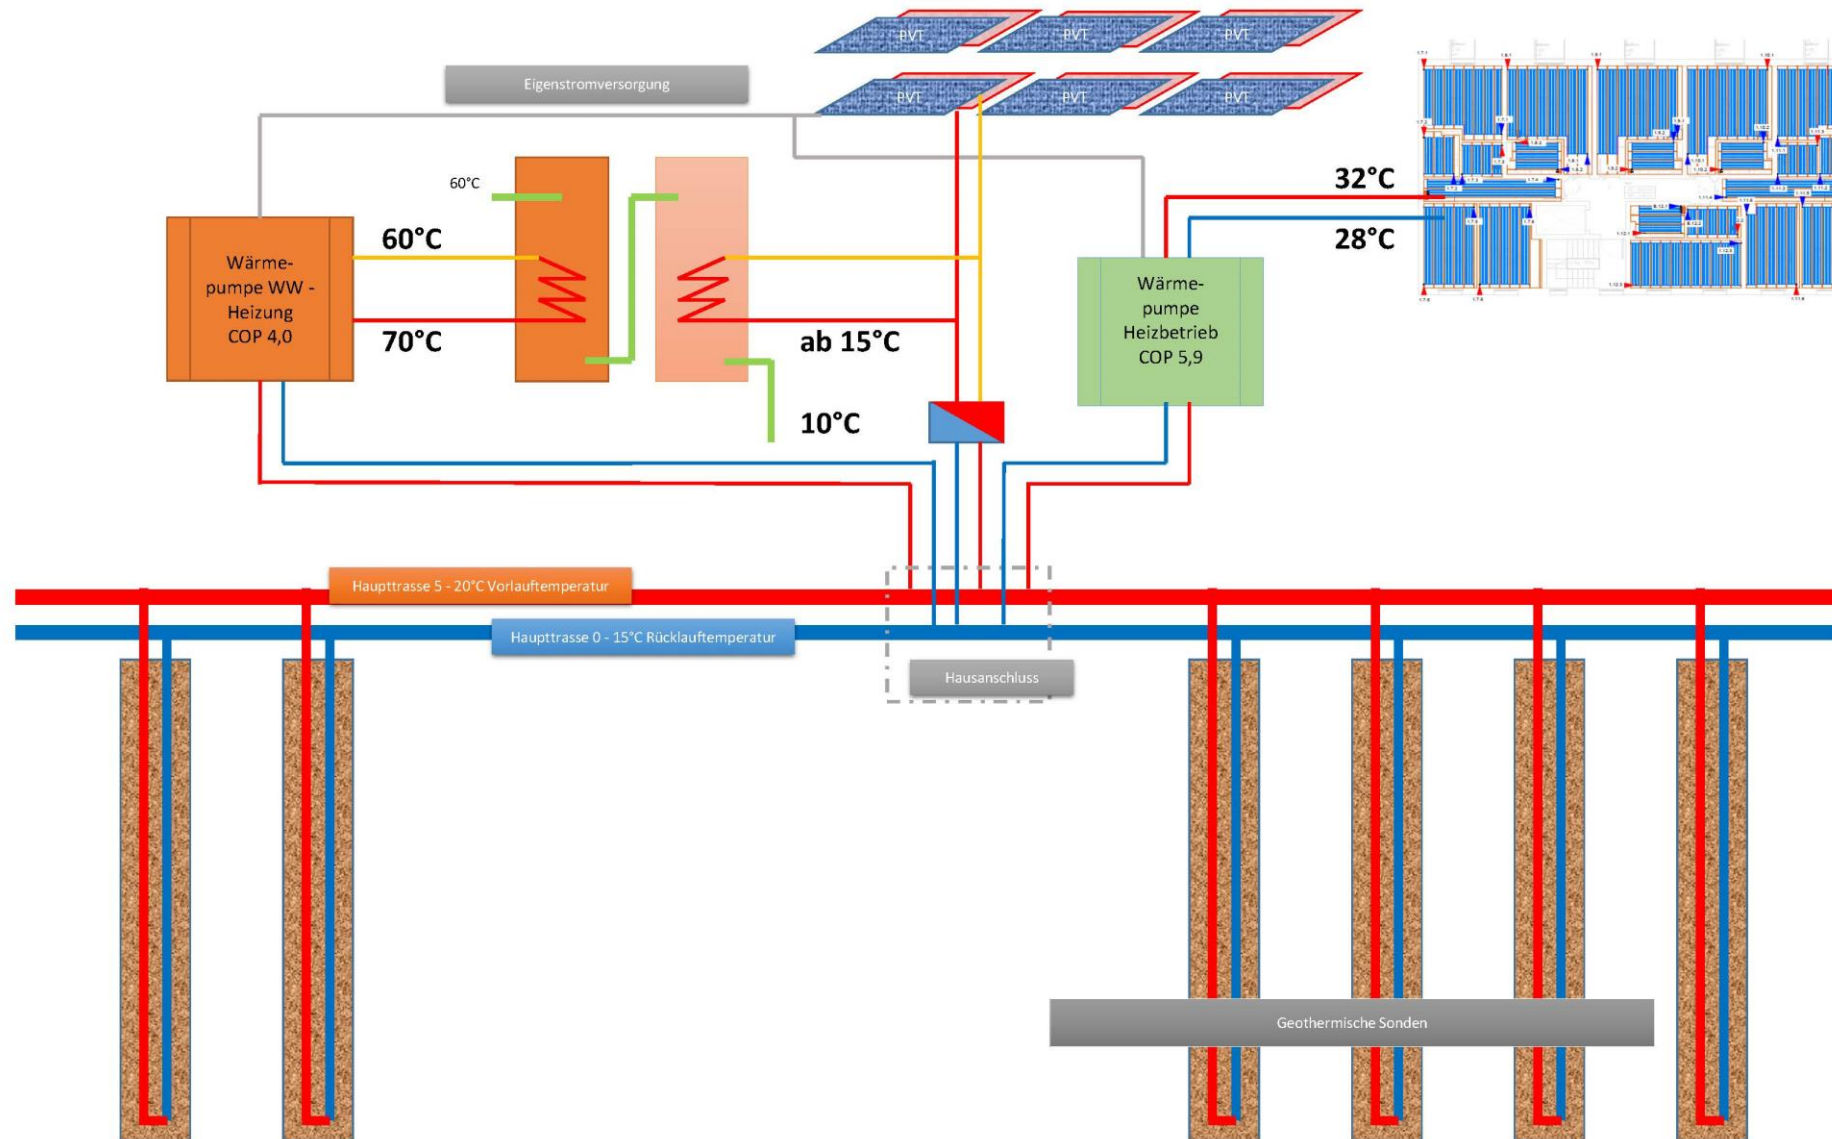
PVT
PVT
PVT
PVT
PVT
PVT

Eigenstromversorgung

60°C

Wärme-pumpe WW - Heizung COP 4,0

60°C

70°C

ab 15°C

10°C

Wärme-pumpe Heizbetrieb COP 5,9

32°C

28°C

Haupttrasse 5 - 20°C Vorlauftemperatur

Haupttrasse 0 - 15°C Rücklauftemperatur

Hausanschluss

Geothermische Sonden